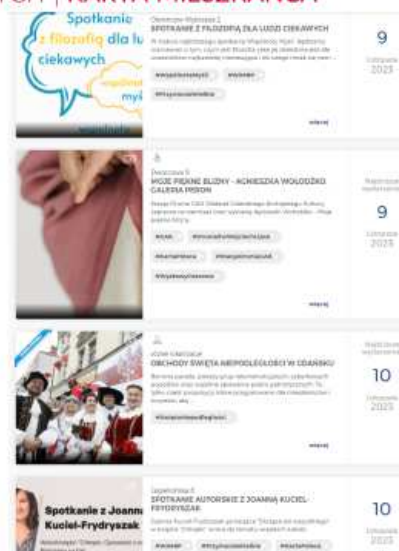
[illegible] | KARTA MIESZKAŃCA

Spotkanie z filozofią dla lu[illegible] ciekawych

Obrońców Wybrzeża 2
SPOTKANIE Z FILOZOFIĄ DLA LUDZI CIEKAWYCH
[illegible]

#wydarzeniezyczy #wiedza
#fizycznaaktywnie

więcej

9
listopada
2025

Zaroślak 8
MOJE PIĘKNE BLIZNY - AGNIESZKA WOŁODŹKO GALERIA PIRON
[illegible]

#Kid #muzealnaedukacja
#kartamilosna #magistratmiejski
#edukacyjnewarsztaty

więcej

Wydarzenie wyróżnione
9
listopada
2025

Długi Targ
OBCHODY ŚWIĘTA NIEPODLEGŁOŚCI W GDAŃSKU
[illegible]

#święto niepodległości

więcej

Wydarzenie wyróżnione
10
listopada
2025

Spotkanie z Joanną Kuciel-Frydryszak

Leśna 8
SPOTKANIE AUTORSKIE Z JOANNĄ KUCIEL-FRYDRYSZAK
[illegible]

#wiedza #wydarzeniezyczy #kartamilosna

10
listopada
2025